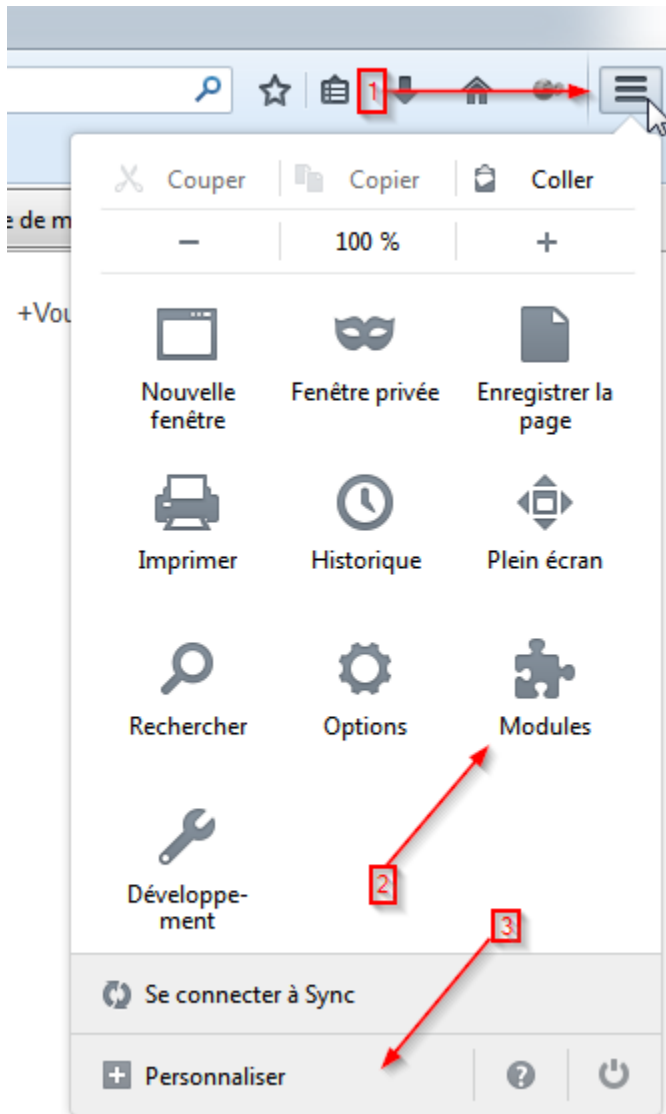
1

e de m

+Vou

Couper | Copier | Coller
— | 100 % | +

Nouvelle fenêtre

Fenêtre privée

Enregistrer la page

Imprimer

Historique

Plein écran

Rechercher

Options

Modules

Développement

2

3

Se connecter à Sync

Personnaliser